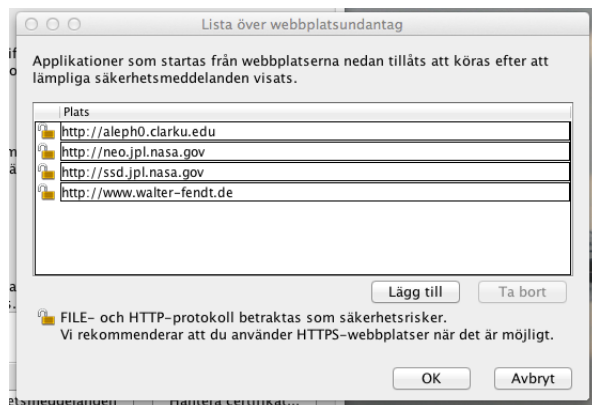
Lista över webbplatsundantag

Applikationer som startas från webbplatserna nedan tillåts att köras efter att lämpliga säkerhetsmeddelanden visats.

| Plats |
|---|
| http://aleph0.clarku.edu |
| http://neo.jpl.nasa.gov |
| http://ssd.jpl.nasa.gov |
| http://www.walter-fendt.de |

Lägg till | Ta bort

FILE- och HTTP-protokoll betraktas som säkerhetsrisker.
Vi rekommenderar att du använder HTTPS-webbplatser när det är möjligt.

OK | Avbryt

etsmeddelanden | Hantera certifikat...